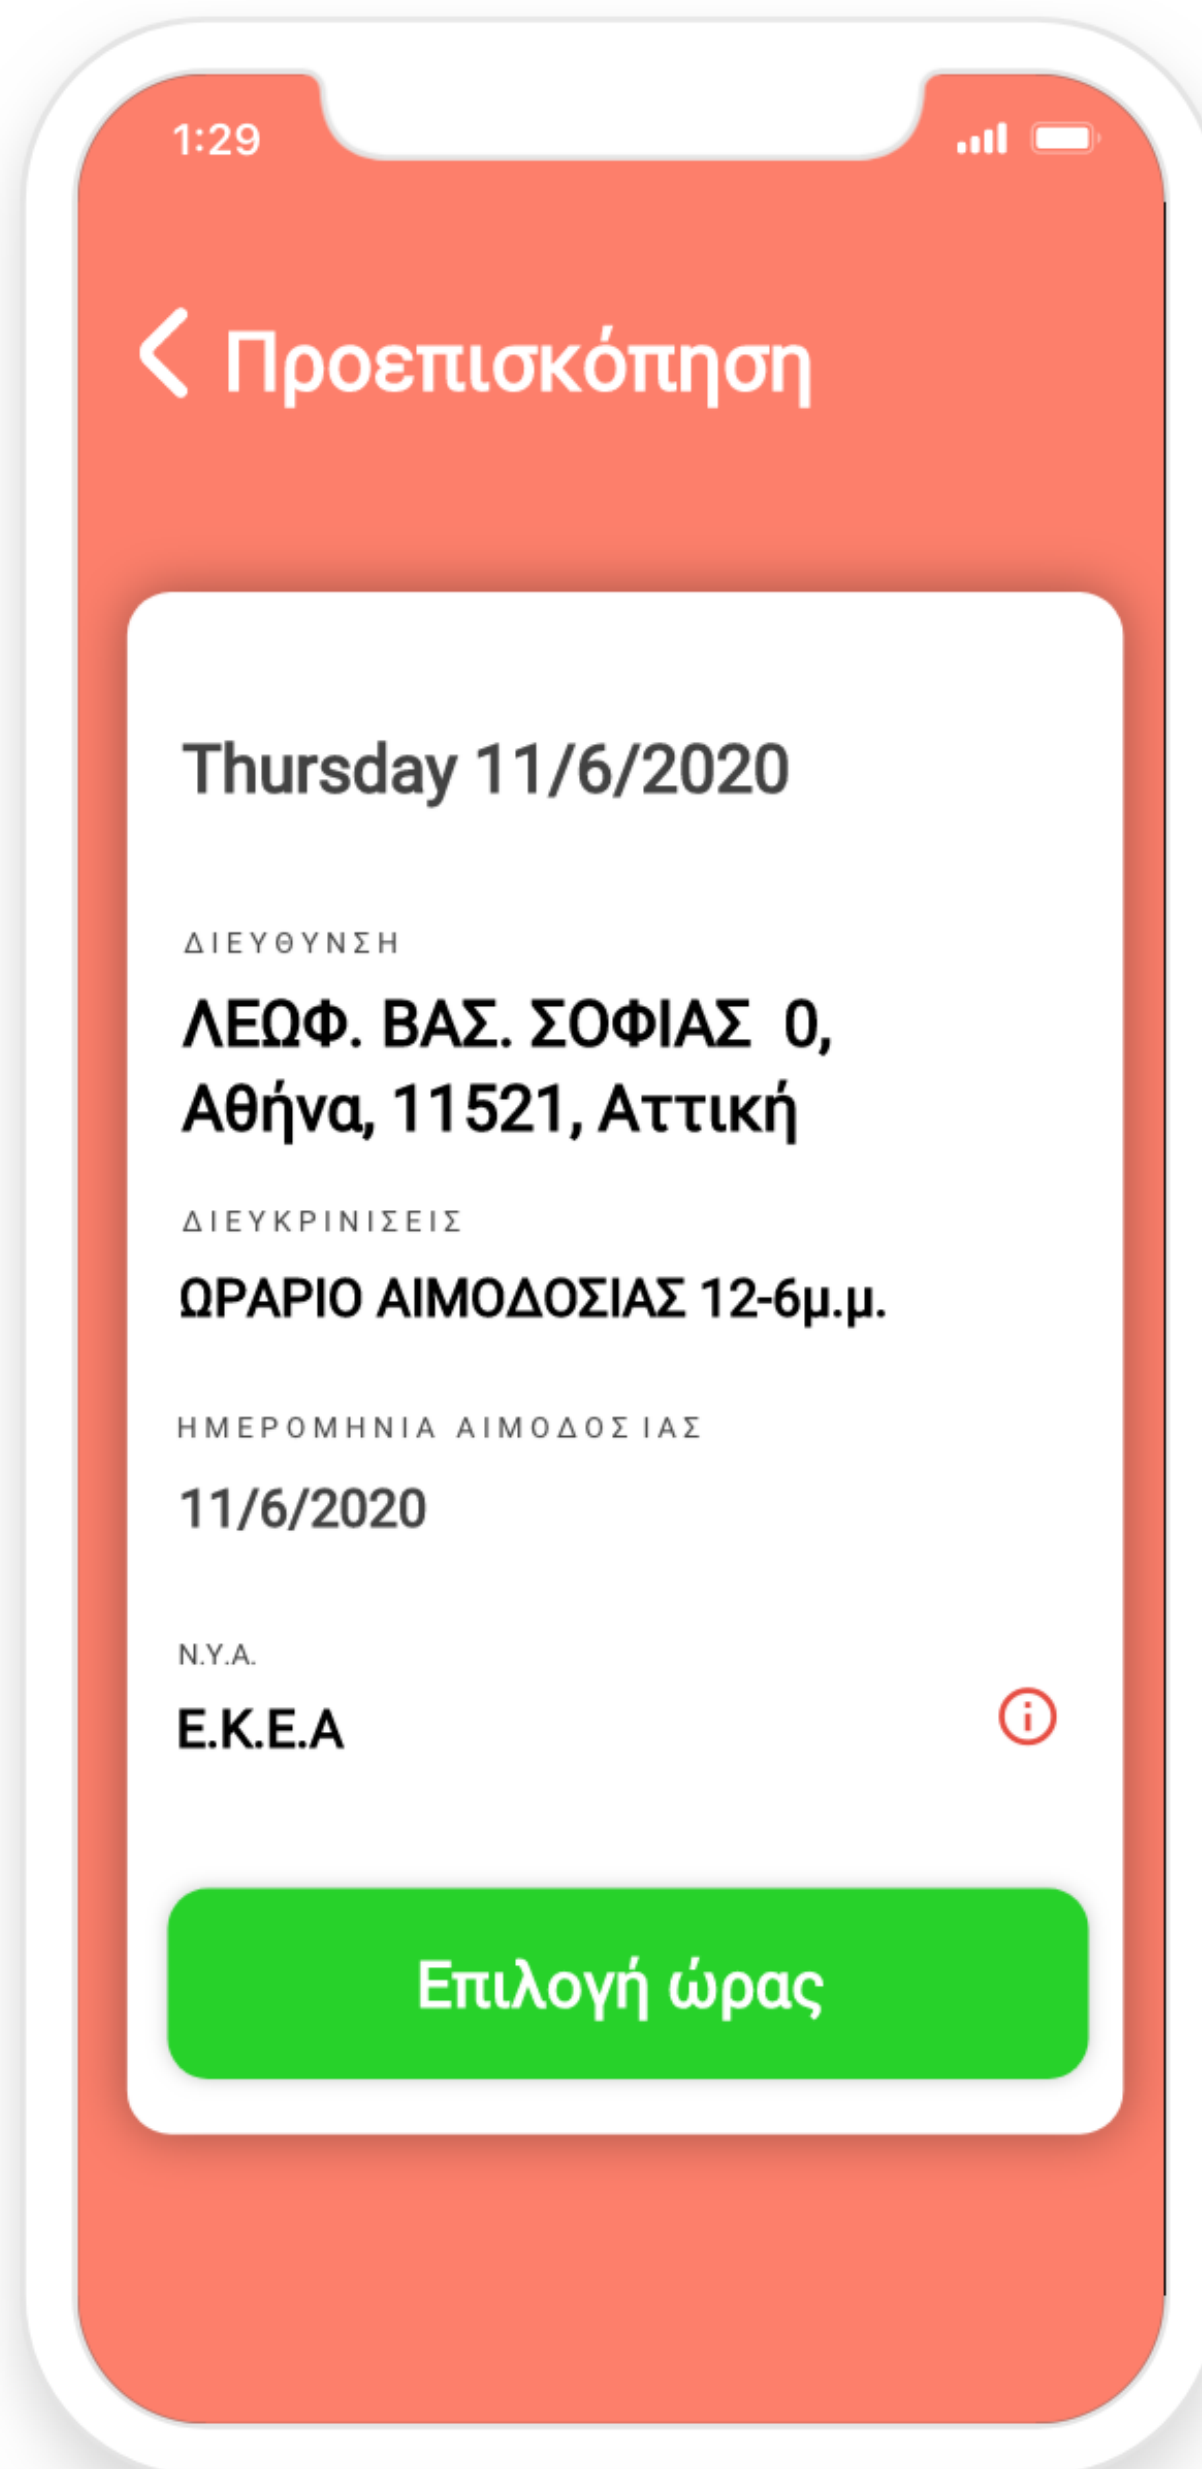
1:29

Προεπισκόπηση

Thursday 11/6/2020

ΔΙΕΥΘΥΝΣΗ

ΛΕΩΦ. ΒΑΣ. ΣΟΦΙΑΣ 0, Αθήνα, 11521, Αττική

ΔΙΕΥΚΡΙΝΙΣΕΙΣ

ΩΡΑΡΙΟ ΑΙΜΟΔΟΣΙΑΣ 12-6μ.μ.

ΗΜΕΡΟΜΗΝΙΑ ΑΙΜΟΔΟΣΙΑΣ

11/6/2020

N.Y.A.

E.K.E.A

Επιλογή ώρας